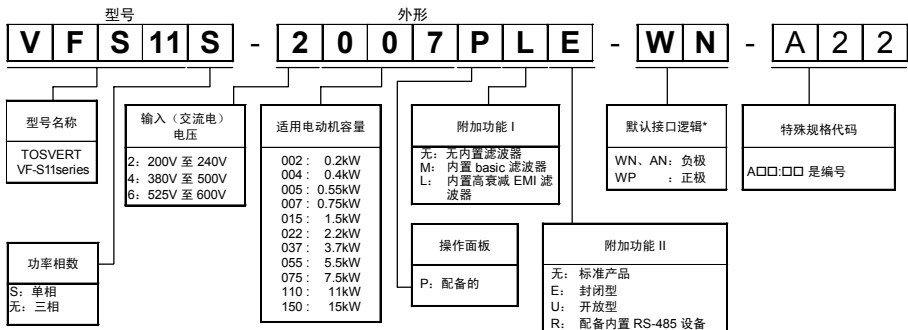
型号　　外形

V F S 11 S - 2 0 0 7 P L E - W N - A 2 2

型号名称

TOSVERT VF-S11series

输入（交流电）电压

2：200V 至 240V
4：380V 至 500V
6：525V 至 600V

适用电动机容量

002： 0.2kW
004： 0.4kW
005： 0.55kW
007： 0.75kW
015： 1.5kW
022： 2.2kW
037： 3.7kW
055： 5.5kW
075： 7.5kW
110： 11kW
150： 15kW

附加功能 I

无：无内置滤波器
M：内置 basic 滤波器
L：内置高衰减 EMI 滤波器

默认接口逻辑*

WN、AN：负极
WP　：正极

特殊规格代码

A□□:□□ 是编号

功率相数

S：单相
无：三相

操作面板

P：配备的

附加功能 II

无：标准产品
E：封闭型
U：开放型
R：配备内置 RS-485 设备